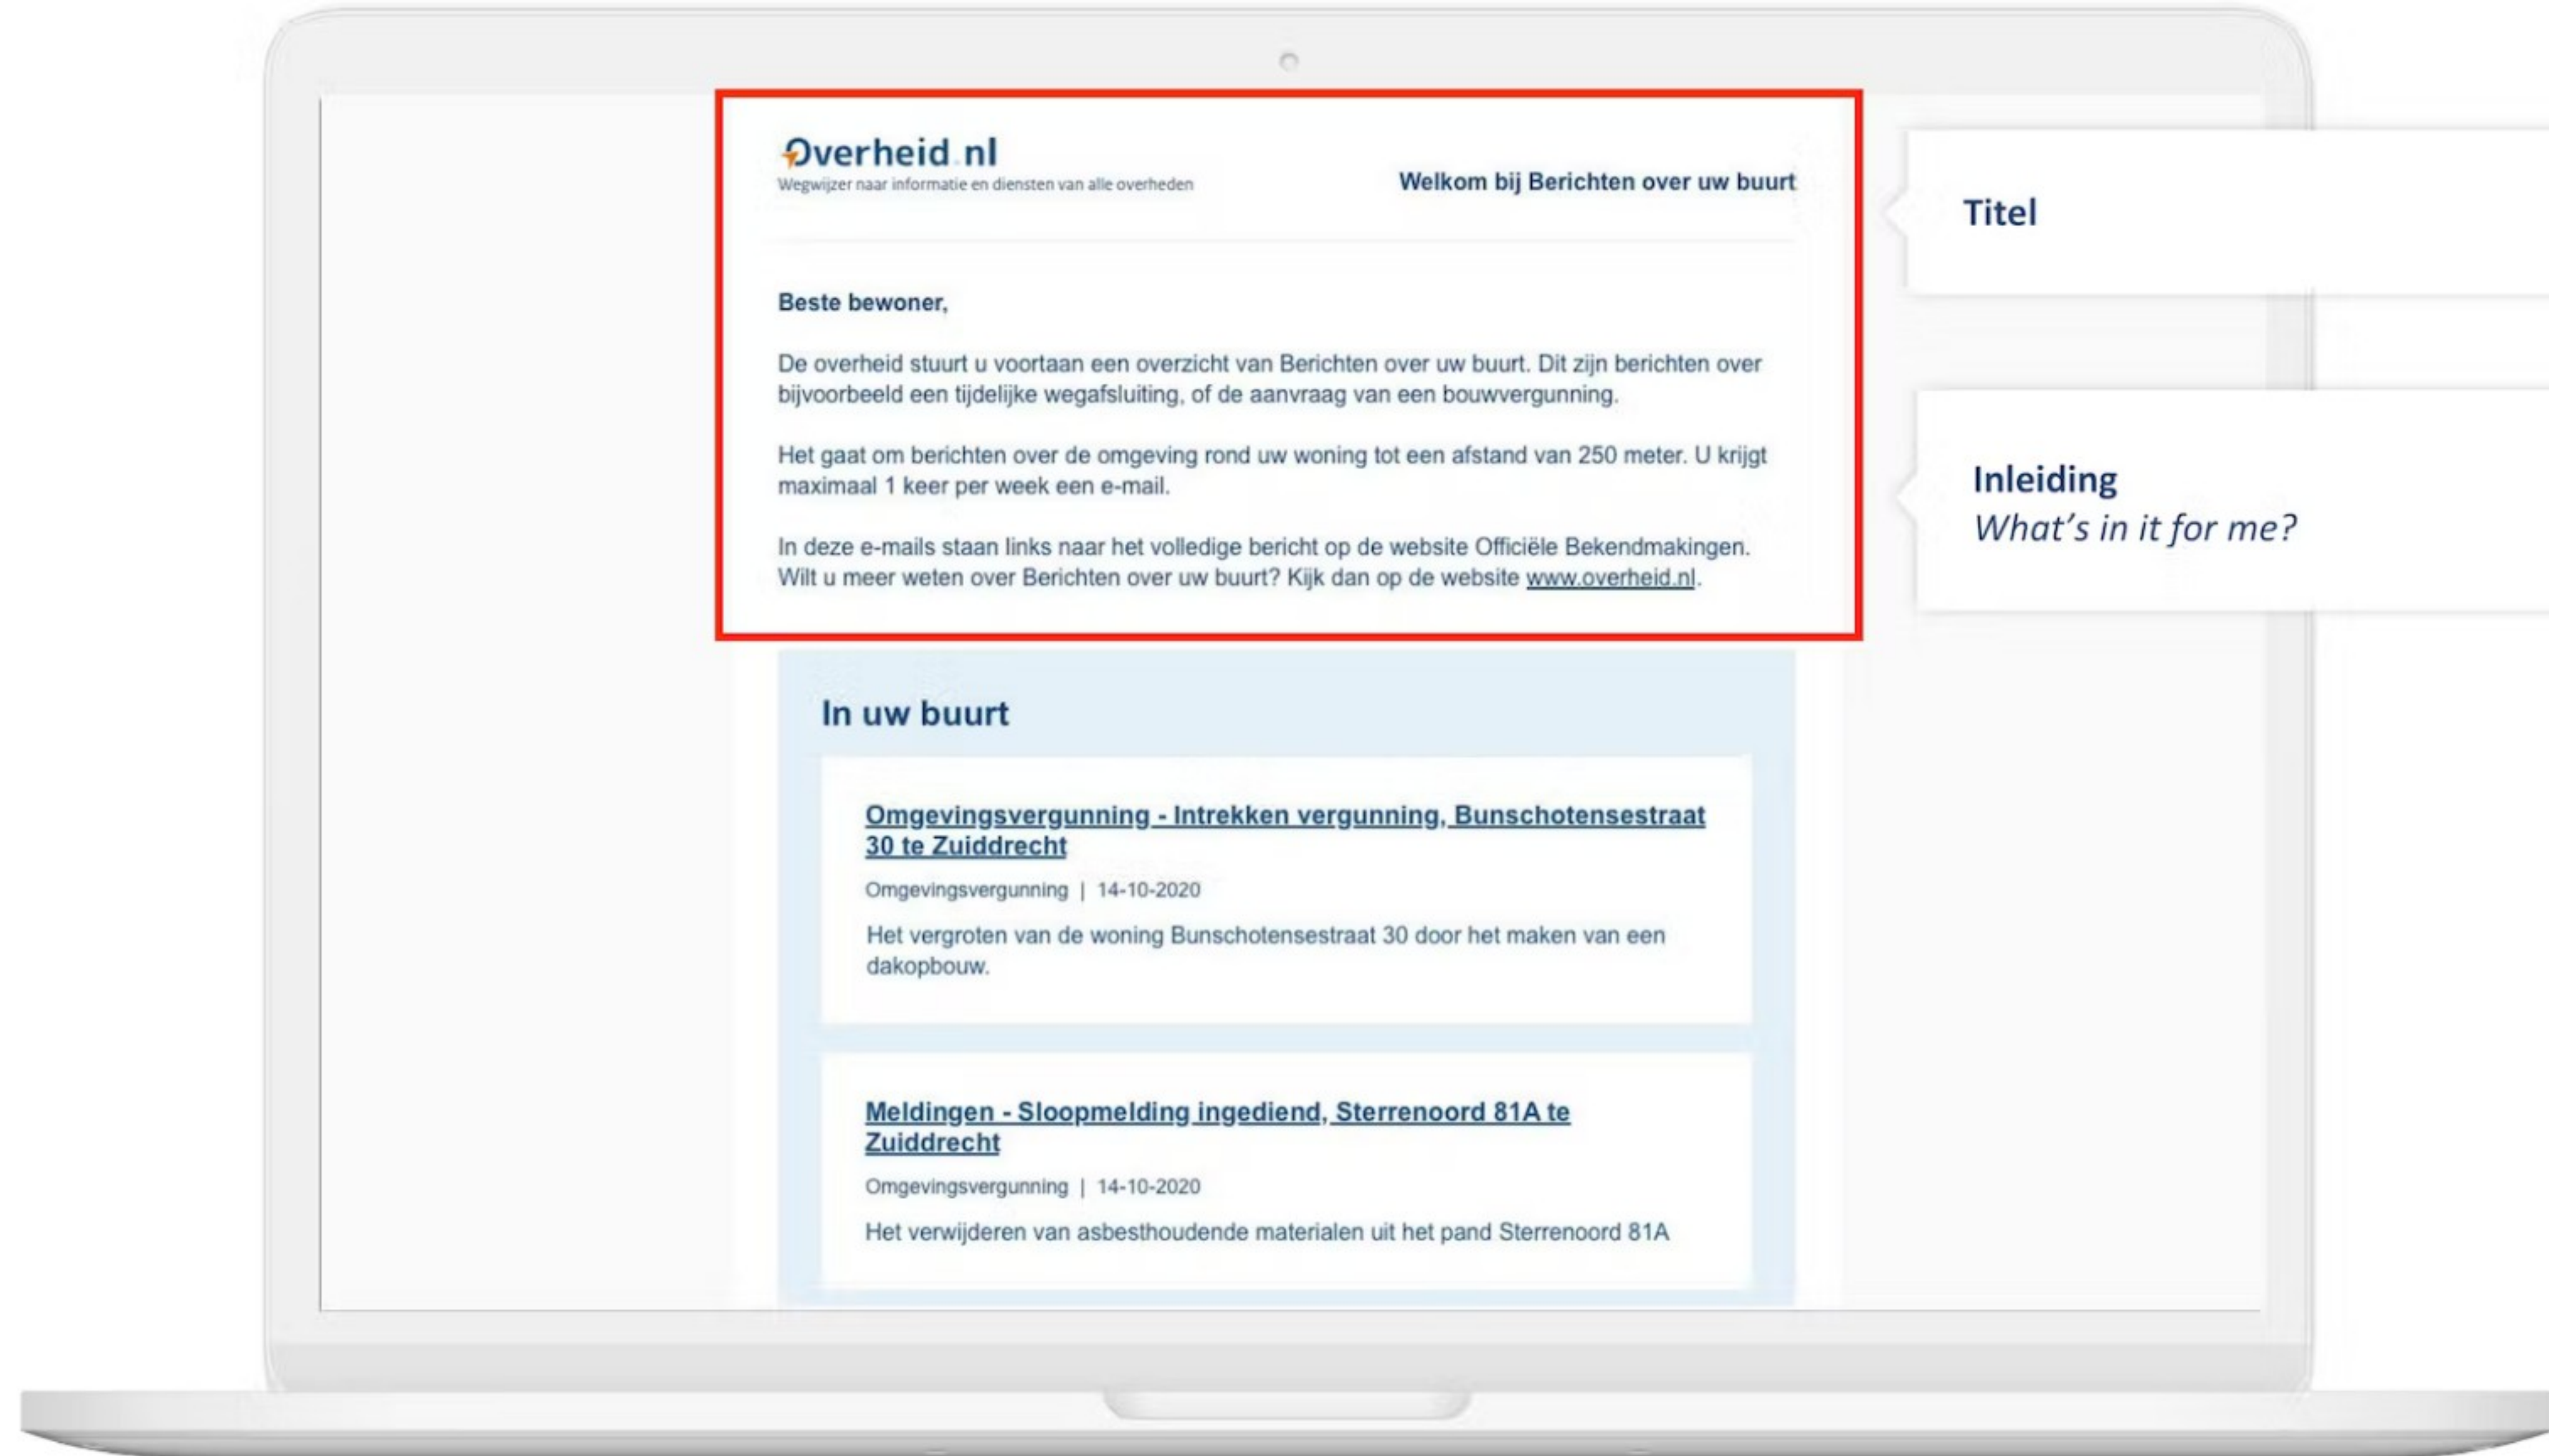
Overheid.nl
Wegwijzer naar informatie en diensten van alle overheden

Welkom bij Berichten over uw buurt

Titel

Beste bewoner,

De overheid stuurt u voortaan een overzicht van Berichten over uw buurt. Dit zijn berichten over bijvoorbeeld een tijdelijke wegafsluiting, of de aanvraag van een bouwvergunning.

Het gaat om berichten over de omgeving rond uw woning tot een afstand van 250 meter. U krijgt maximaal 1 keer per week een e-mail.

In deze e-mails staan links naar het volledige bericht op de website Officiële Bekendmakingen. Wilt u meer weten over Berichten over uw buurt? Kijk dan op de website www.overheid.nl.

Inleiding
What's in it for me?

In uw buurt

Omgevingsvergunning - Intrekken vergunning, Bunschotensestraat 30 te Zuiddrecht

Omgevingsvergunning | 14-10-2020

Het vergroten van de woning Bunschotensestraat 30 door het maken van een dakopbouw.

Meldingen - Sloopmelding ingediend, Sterrenoord 81A te Zuiddrecht

Omgevingsvergunning | 14-10-2020

Het verwijderen van asbesthoudende materialen uit het pand Sterrenoord 81A